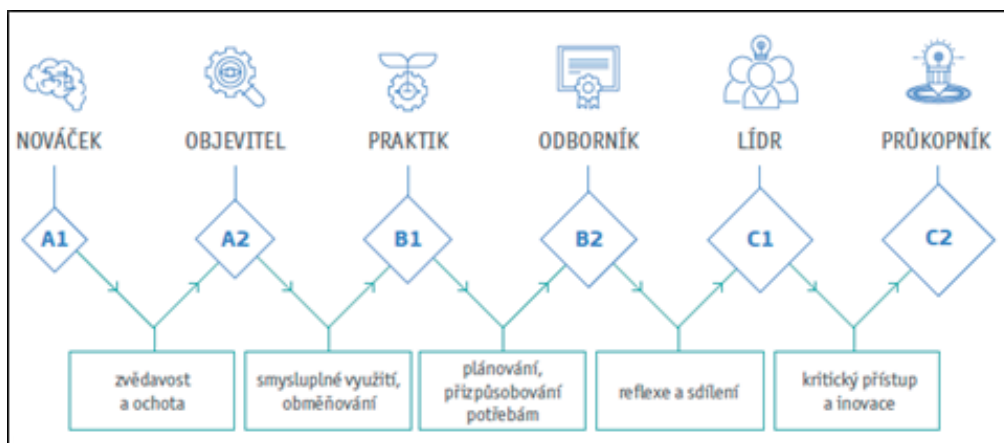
NOVÁČEK

OBJEVITEL

PRAKTIK

ODBORNÍK

LÍDR

PRŮKOPNÍK

A1

A2

B1

B2

C1

C2

zvědavost a ochota

smysluplné využití, obměňování

plánování, přizpůsobování potřebám

reflexe a sdílení

kritický přístup a inovace